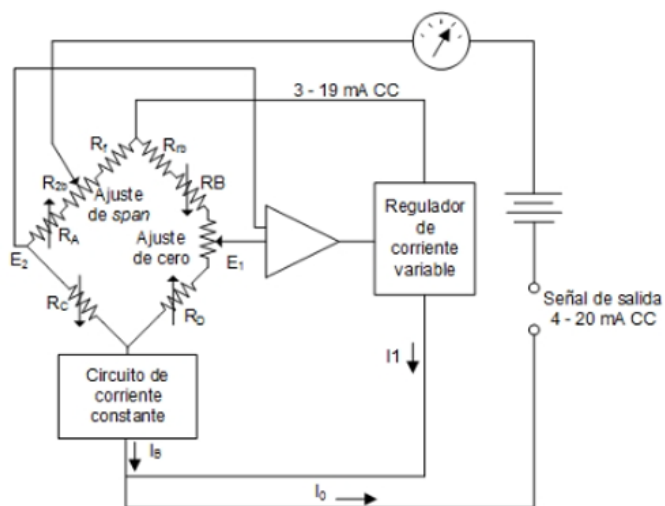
3 - 19 mA CC

$R_f$

$R_{r0}$

RB

$R_{20}$

Ajuste de *span*

$R_A$

Ajuste de cero

$E_2$

$E_1$

$R_C$

$R_D$

Regulador de corriente variable

Señal de salida 4 - 20 mA CC

Circuito de corriente constante

I1

$I_B$

$I_0$